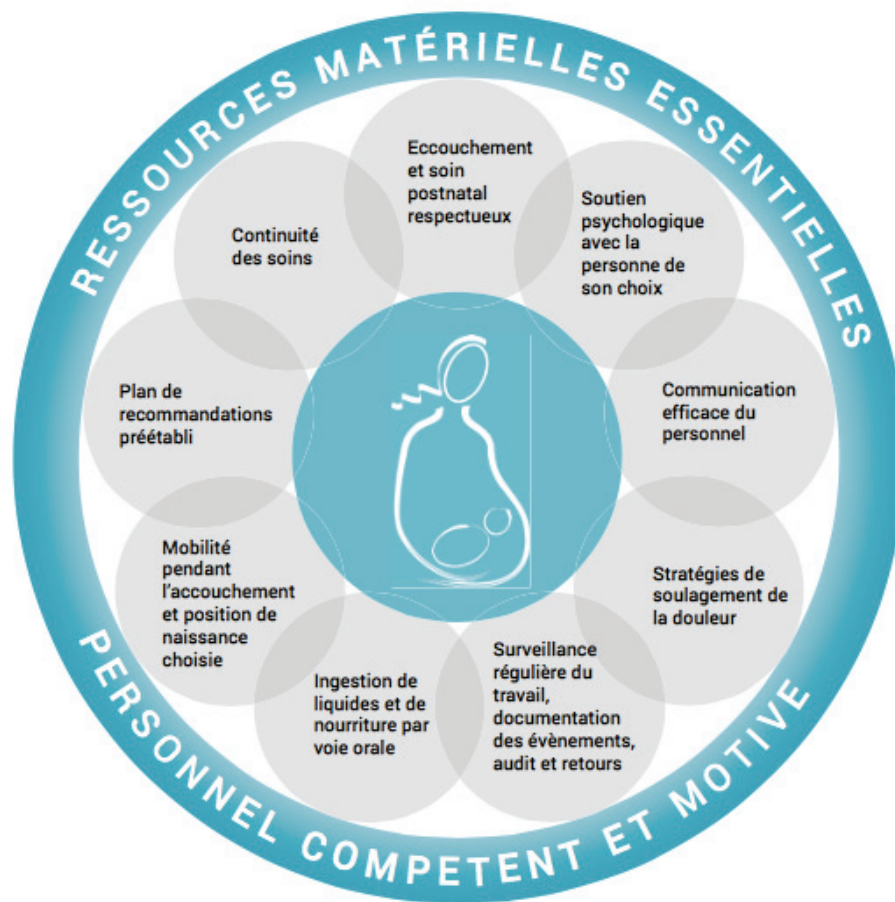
RESSOURCES MATÉRIELLES ESSENTIELLES

Eccouchement et soin postnatal respectueux

Soutien psychologique avec la personne de son choix

Communication efficace du personnel

Stratégies de soulagement de la douleur

Surveillance régulière du travail, documentation des évènements, audit et retours

Ingestion de liquides et de nourriture par voie orale

Mobilité pendant l'accouchement et position de naissance choisie

Plan de recommandations préétabli

Continuité des soins

PERSONNEL COMPETENT ET MOTIVE